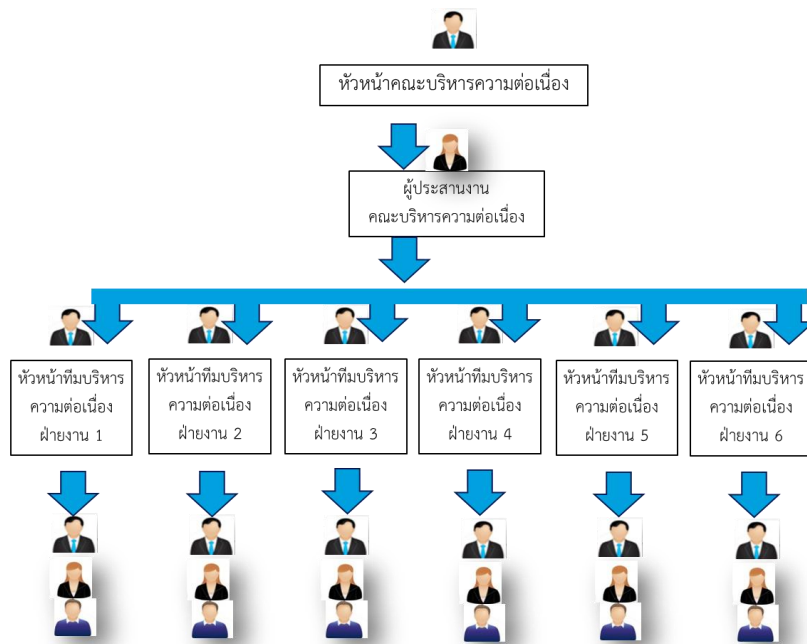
หัวหน้าคณะบริหารความต่อเนื่อง

ผู้ประสานงาน
คณะบริหารความต่อเนื่อง

หัวหน้าทีมบริหาร
ความต่อเนื่อง
ฝ่ายงาน 1

หัวหน้าทีมบริหาร
ความต่อเนื่อง
ฝ่ายงาน 2

หัวหน้าทีมบริหาร
ความต่อเนื่อง
ฝ่ายงาน 3

หัวหน้าทีมบริหาร
ความต่อเนื่อง
ฝ่ายงาน 4

หัวหน้าทีมบริหาร
ความต่อเนื่อง
ฝ่ายงาน 5

หัวหน้าทีมบริหาร
ความต่อเนื่อง
ฝ่ายงาน 6